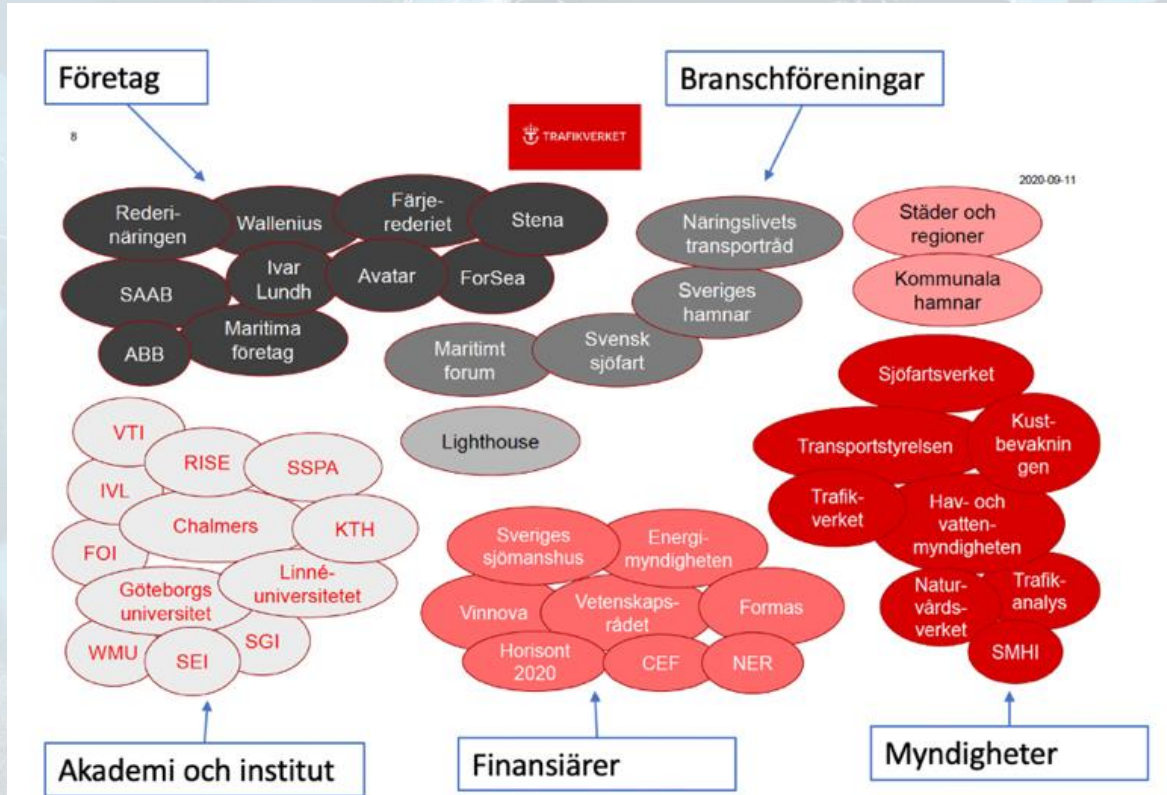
Företag

Branschföreningar

8

TRAFIKVERKET

2020-09-11

Rederinäringen

Wallenius

Färjerederiet

Stena

SAAB

Ivar Lundh

Avatar

ForSea

ABB

Maritima företag

Näringslivets transportråd

Sveriges hamnar

Svensk sjöfart

Maritimt forum

Lighthouse

Städer och regioner

Kommunala hamnar

Sjöfartsverket

Transportstyrelsen

Kustbevakningen

Trafikverket

Hav- och vattenmyndigheten

Naturvårdsverket

Trafikanalys

SMHI

VTI

RISE

SSPA

IVL

Chalmers

KTH

FOI

Göteborgs universitet

Linnéuniversitetet

WMU

SEI

SGI

Sveriges sjömanshus

Energimyndigheten

Vinnova

Vetenskapsrådet

Formas

Horisont 2020

CEF

NER

Akademi och institut

Finansiärer

Myndigheter